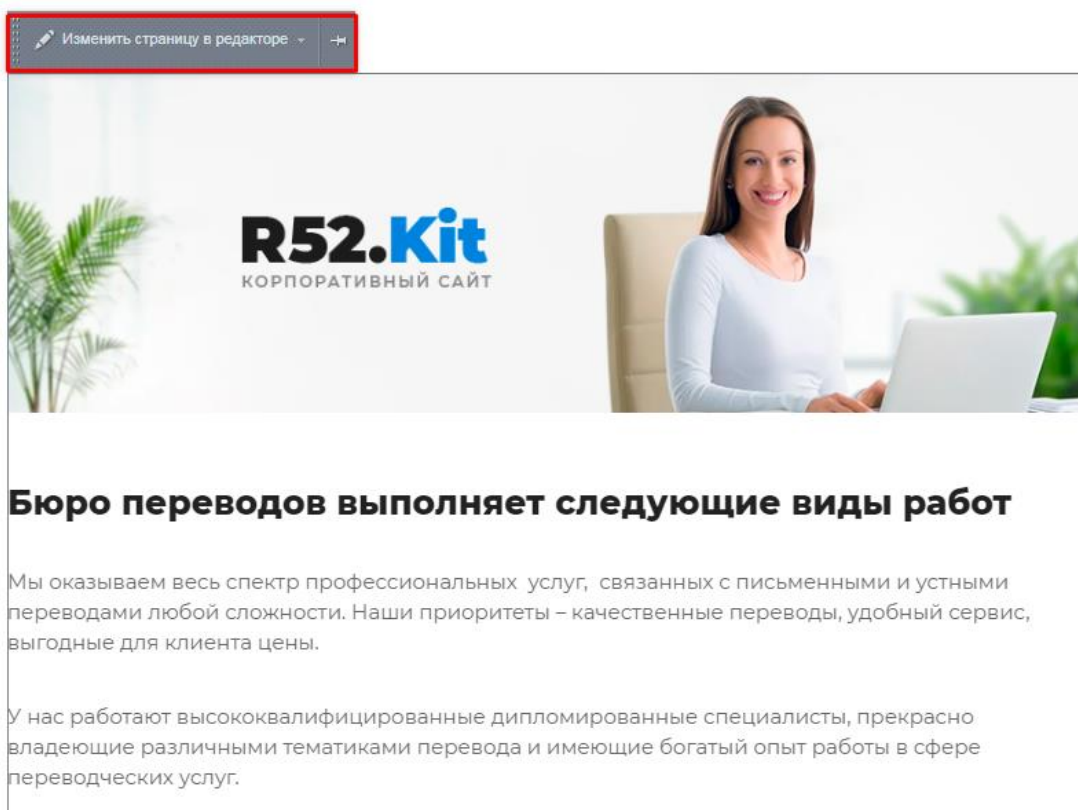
Изменить страницу в редакторе

R52.Kit
КОРПОРАТИВНЫЙ САЙТ

Бюро переводов выполняет следующие виды работ

Мы оказываем весь спектр профессиональных услуг, связанных с письменными и устными переводами любой сложности. Наши приоритеты – качественные переводы, удобный сервис, выгодные для клиента цены.

У нас работают высококвалифицированные дипломированные специалисты, прекрасно владеющие различными тематиками перевода и имеющие богатый опыт работы в сфере переводческих услуг.